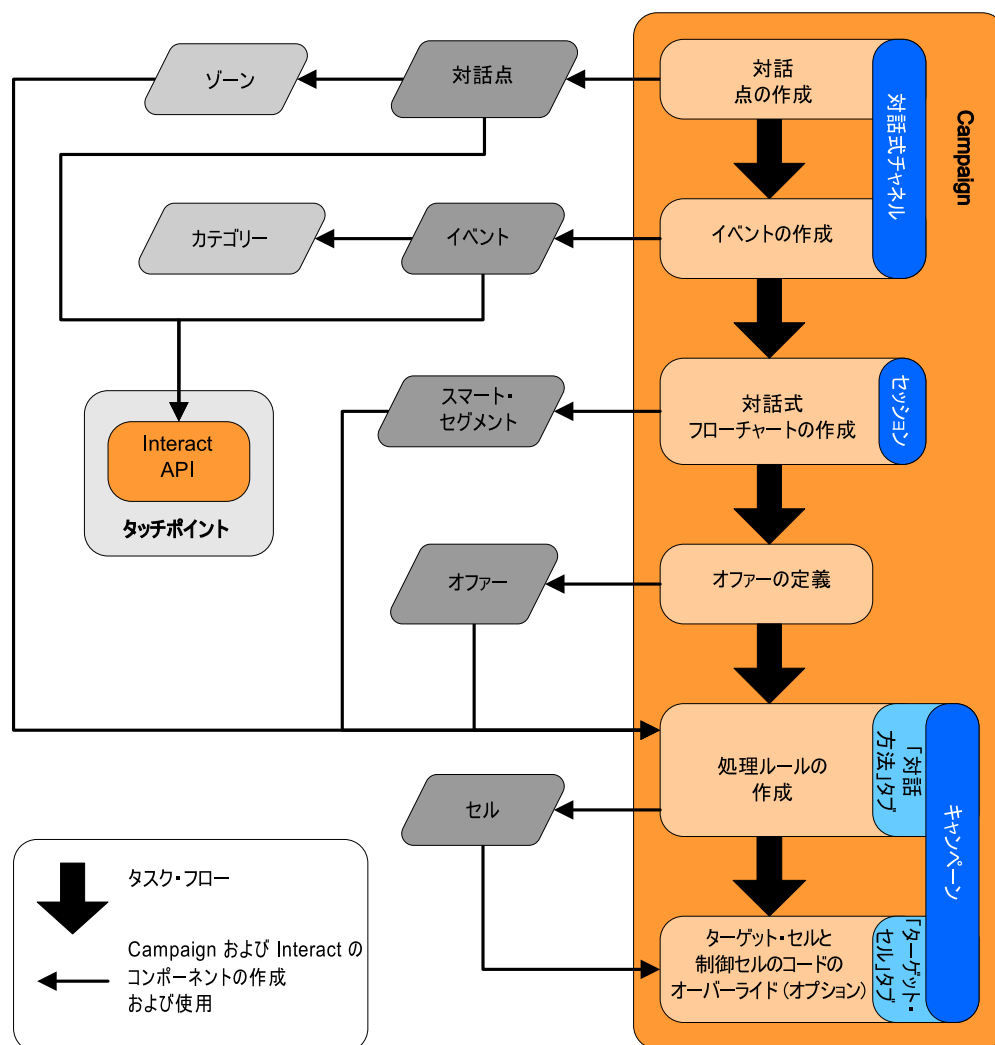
ゾーン

対話点

対話点の作成

対話式チャネル

Campaign

カテゴリー

イベント

イベントの作成

Interact API

タッチポイント

スマート・セグメント

対話式フローチャートの作成

セッション

オファー

オファーの定義

処理ルールの作成

「対話方法」タブ

キャンペーン

セル

ターゲット・セルと制御セルのコードのオーバーライド (オプション)

「ターゲット・セル」タブ

タスク・フロー

Campaign および Interact のコンポーネントの作成および使用